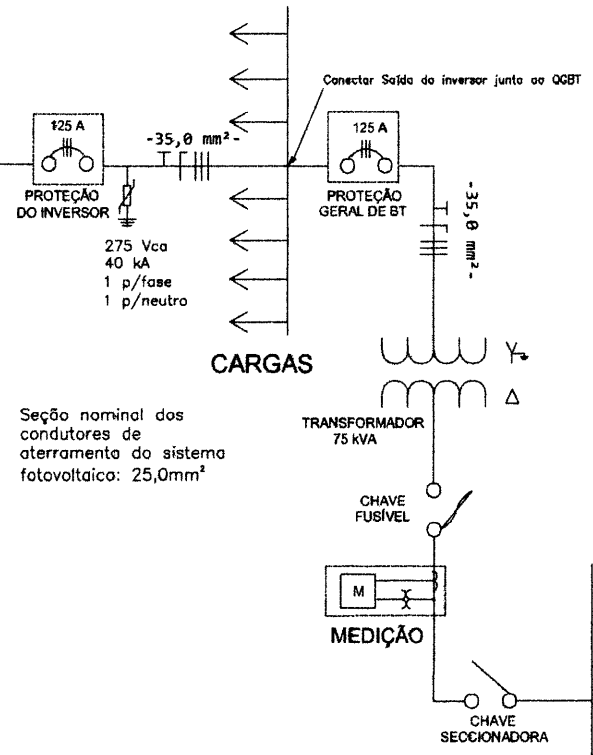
Conectar Saída do inversor junto ao QGBT

125 A

-35,0 mm²-

125 A

PROTEÇÃO DO INVERSOR

PROTEÇÃO GERAL DE BT

-35,0 mm²-

275 Vca
40 kA
1 p/fase
1 p/neutro

CARGAS

Seção nominal dos condutores de aterramento do sistema fotovoltaico: 25,0mm²

TRANSFORMADOR
75 kVA

CHAVE FUSÍVEL

M

MEDIÇÃO

CHAVE SECCIONADORA